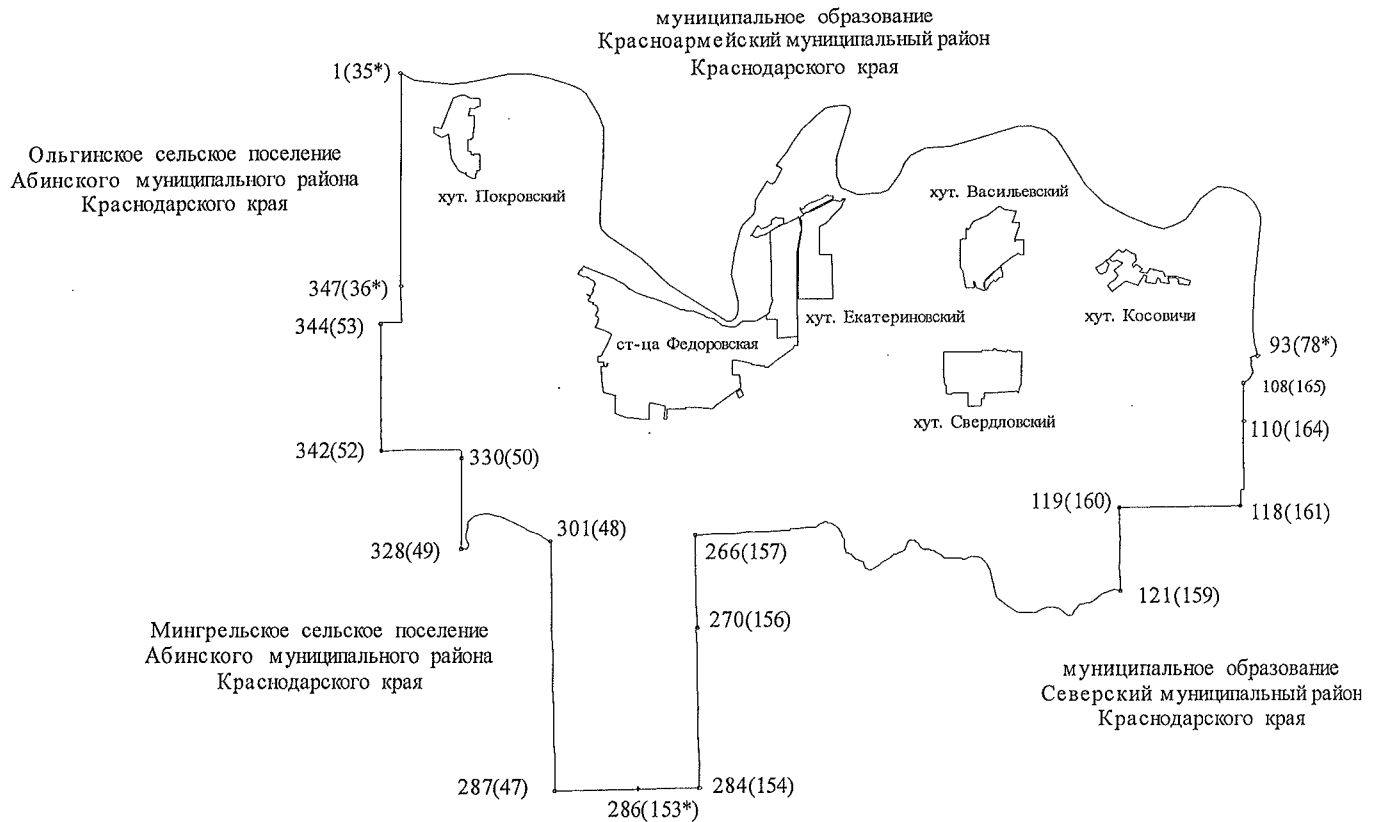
муниципальное образование
Красноармейский муниципальный район
Краснодарского края

1(35*)

Ольгинское сельское поселение
Абинского муниципального района
Краснодарского края

хут. Покровский

хут. Васильевский

347(36*)

344(53)

хут. Екатериновский

хут. Косовичи

ст-ца Федоровская

93(78*)

108(165)

хут. Свердловский

110(164)

342(52)

330(50)

119(160)

118(161)

301(48)

328(49)

266(157)

121(159)

270(156)

Мингрельское сельское поселение
Абинского муниципального района
Краснодарского края

муниципальное образование
Северский муниципальный район
Краснодарского края

287(47)

284(154)

286(153*)